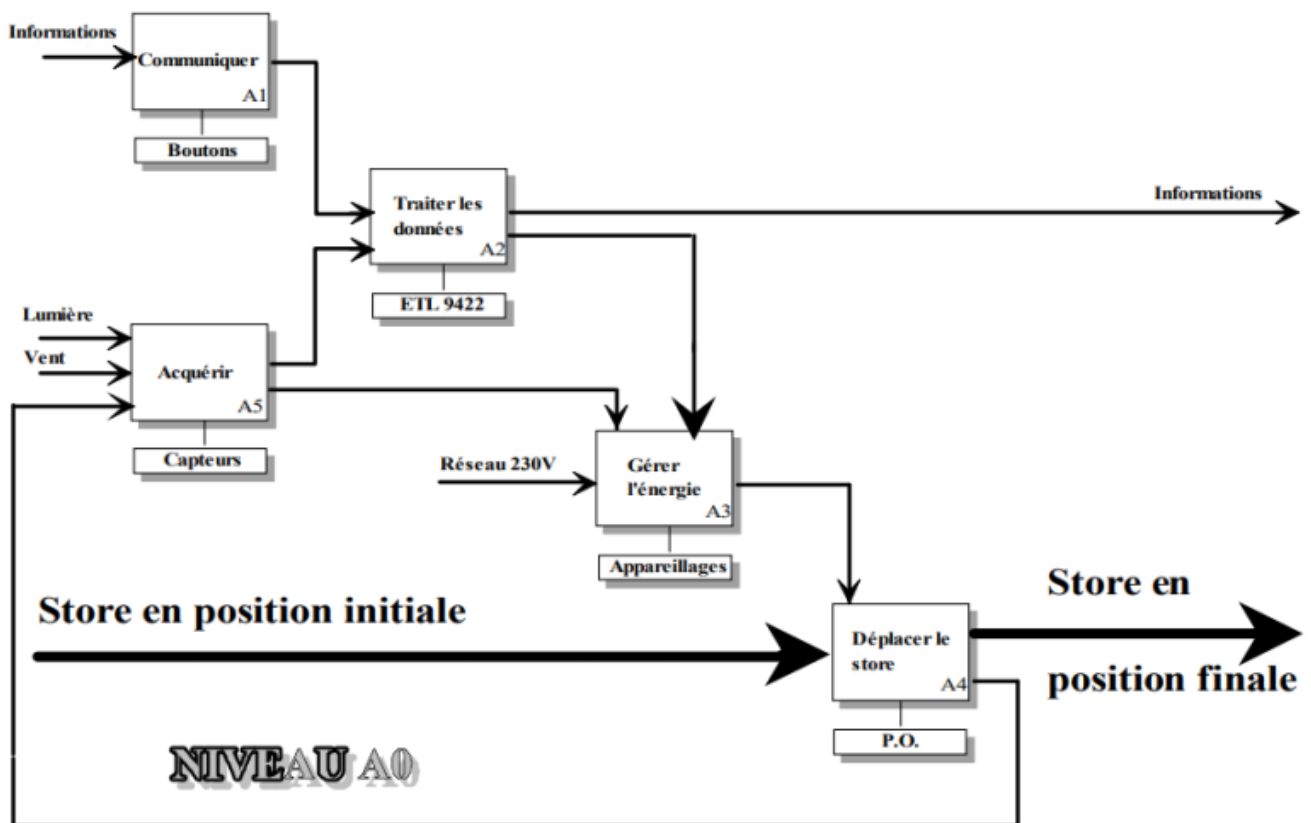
Informations

Communiquer
A1

Boutons

Traiter les données
A2

Informations

ETL 9422

Lumière

Vent

Acquérir
A5

Capteurs

Réseau 230V

Gérer l'énergie
A3

Appareillages

Store en position initiale

Déplacer le store
A4

P.O.

Store en position finale

NIVEAU A0